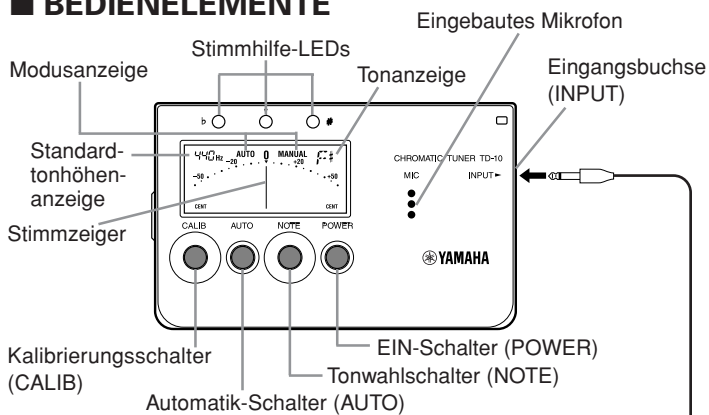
■ BEDIENELEMENTE

Eingebautes Mikrofon

Stimmhilfe-LEDs

Modusanzeige

Tonanzeige

Eingangsbuchse (INPUT)

Standardtonhöhenanzeige

Stimmzeiger

♭ ♯

440Hz AUTO 0 MANUAL F♯
-20 +20
-50 +50
CENT CENT

CHROMATIC TUNER TD-10

MIC

INPUT ►

CALIB AUTO NOTE POWER

YAMAHA

Kalibrierungsschalter (CALIB)

EIN-Schalter (POWER)

Tonwahlschalter (NOTE)

Automatik-Schalter (AUTO)